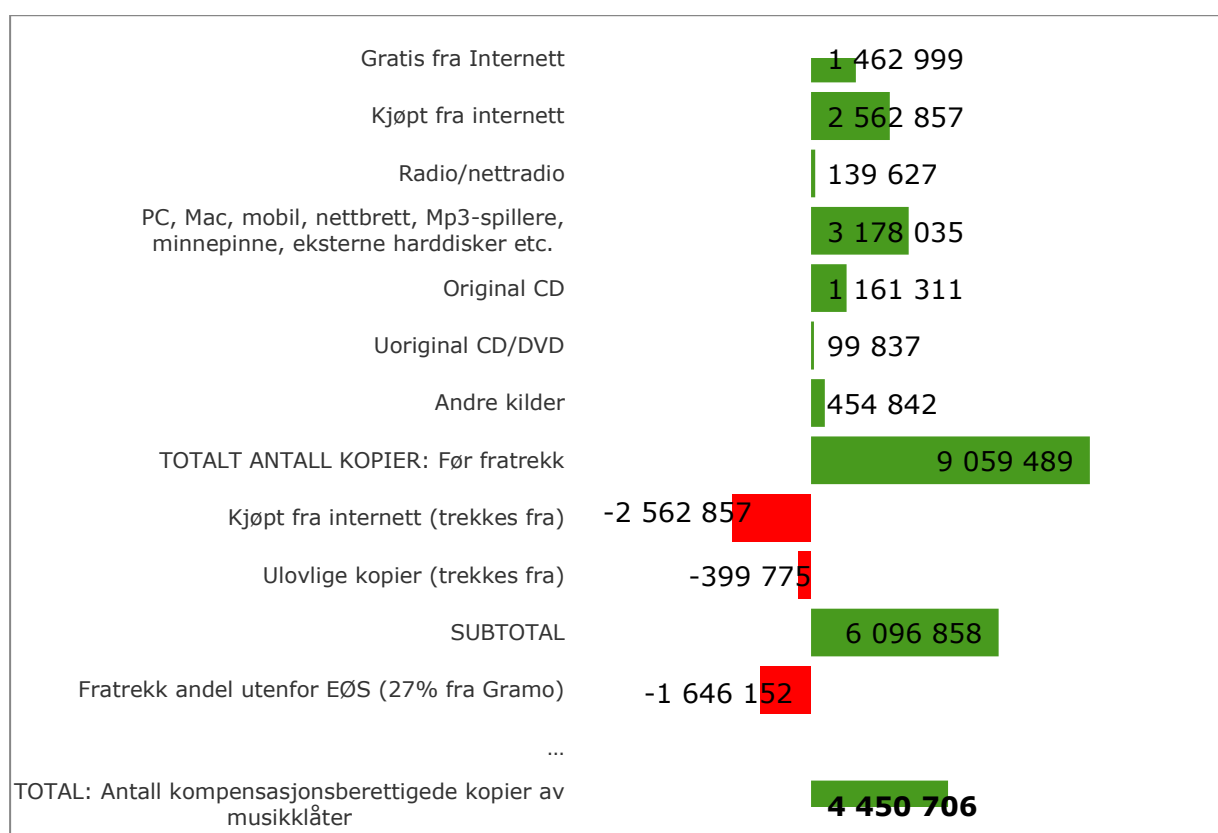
Gratis fra Internett 1 462 999

Kjøpt fra internett 2 562 857

Radio/nettradio 139 627

PC, Mac, mobil, nettbrett, Mp3-spillere, minnepinne, eksterne harddisker etc. 3 178 035

Original CD 1 161 311

Uoriginal CD/DVD 99 837

Andre kilder 454 842

TOTALT ANTALL KOPIER: Før fratrekk 9 059 489

Kjøpt fra internett (trekkes fra) -2 562 857

Ulovlige kopier (trekkes fra) -399 775

SUBTOTAL 6 096 858

Fratrekk andel utenfor EØS (27% fra Gramo) -1 646 152

...

TOTAL: Antall kompensasjonsberettigede kopier av musikklåter **4 450 706**